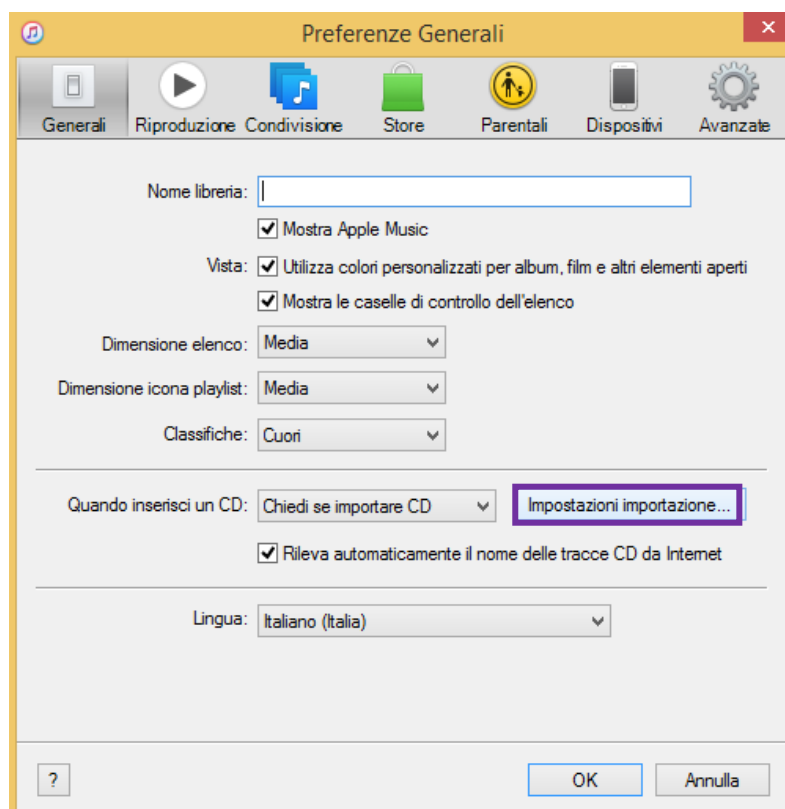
Preferenze Generali

Generali Riproduzione Condivisione Store Parentali Dispositivi Avanzate

Nome libreria:

Mostra Apple Music

Vista: Utilizza colori personalizzati per album, film e altri elementi aperti

Mostra le caselle di controllo dell'elenco

Dimensione elenco: Media

Dimensione icona playlist: Media

Classifiche: Cuori

Quando inserisci un CD: Chiedi se importare CD

Impostazioni importazione...

Rileva automaticamente il nome delle tracce CD da Internet

Lingua: Italiano (Italia)

?

OK

Annulla